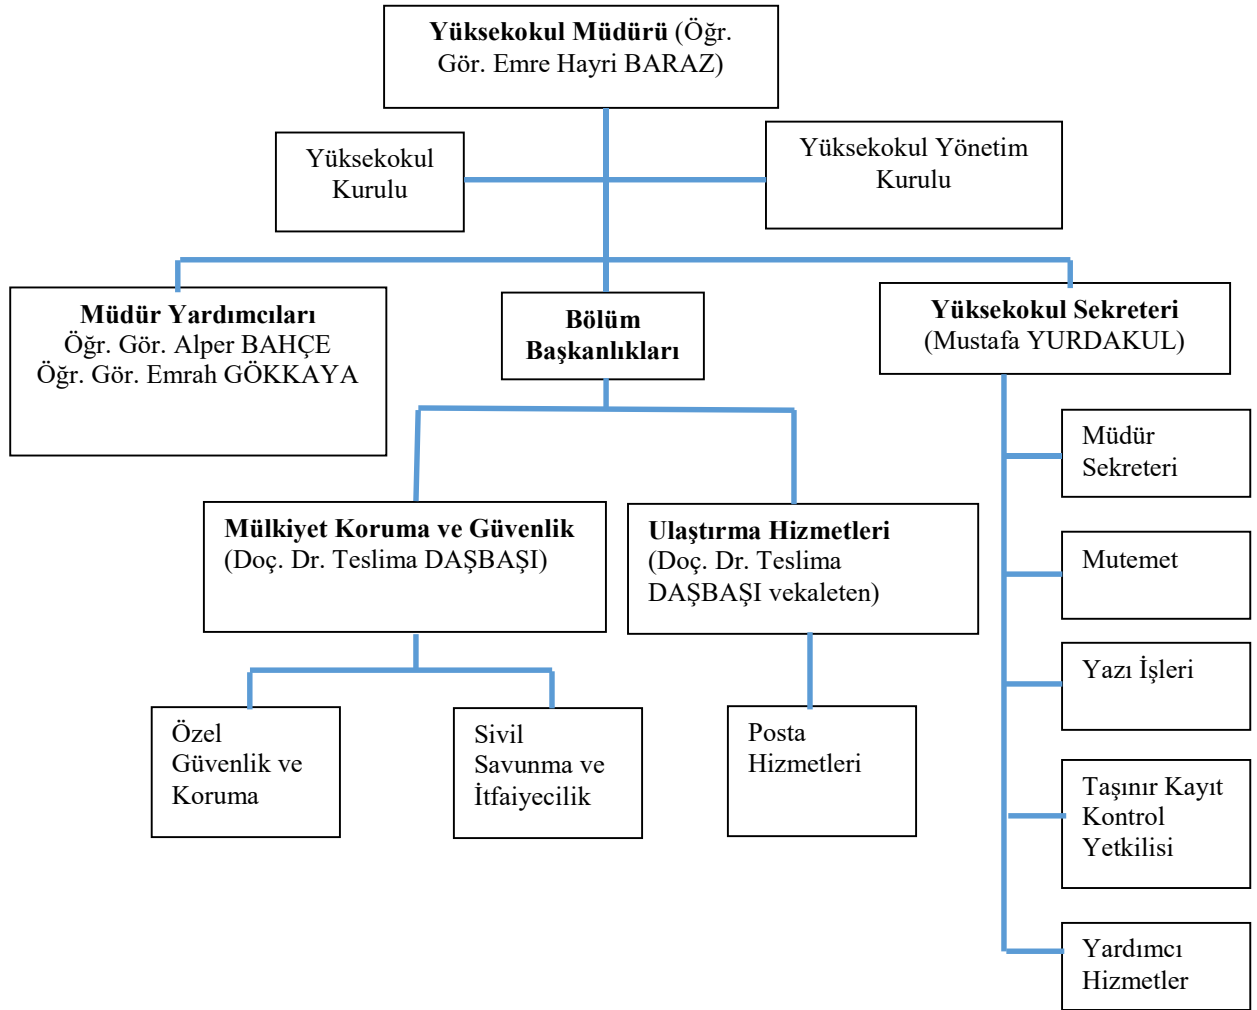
**Yüksekokul Müdürü** (Öğr. Gör. Emre Hayri BARAZ)

Yüksekokul Kurulu

Yüksekokul Yönetim Kurulu

**Müdür Yardımcıları**
Öğr. Gör. Alper BAHÇE
Öğr. Gör. Emrah GÖKKAYA

**Bölüm Başkanlıkları**

**Yüksekokul Sekreteri**
(Mustafa YURDAKUL)

**Mülkiyet Koruma ve Güvenlik**
(Doç. Dr. Teslima DAŞBAŞI)

**Ulaştırma Hizmetleri**
(Doç. Dr. Teslima DAŞBAŞI vekaleten)

Özel Güvenlik ve Koruma

Sivil Savunma ve İtfaiyecilik

Posta Hizmetleri

Müdür Sekreteri

Mutemet

Yazı İşleri

Taşınır Kayıt Kontrol Yetkilisi

Yardımcı Hizmetler